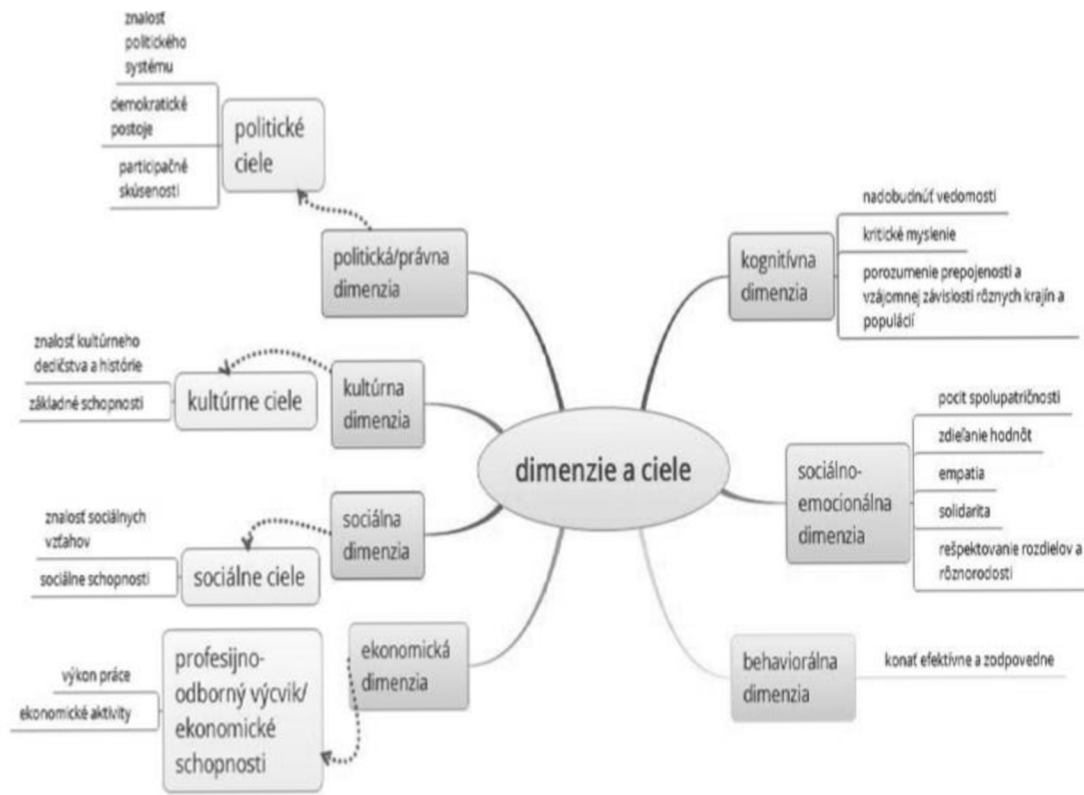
dimenzie a ciele

politická/právna dimenzia

politické ciele

znalosť politického systému

demokratické postoje

participačné skúsenosti

kultúrna dimenzia

kultúrne ciele

znalosť kultúrneho dedičstva a histórie

základné schopnosti

sociálna dimenzia

sociálne ciele

znalosť sociálnych vzťahov

sociálne schopnosti

ekonomická dimenzia

profesijno-odborný výcvik/ ekonomické schopnosti

výkon práce

ekonomické aktivity

kognitívna dimenzia

nadobudnúť vedomosti

kritické myslenie

porozumenie prepojenosti a vzájomnej závislosti rôznych krajín a populácií

sociálno-emocionálna dimenzia

pocit spolupatričnosti

zdieľanie hodnôt

empatia

solidarita

rešpektovanie rozdielov a rôznorodosti

behaviorálna dimenzia

konať efektívne a zodpovedne